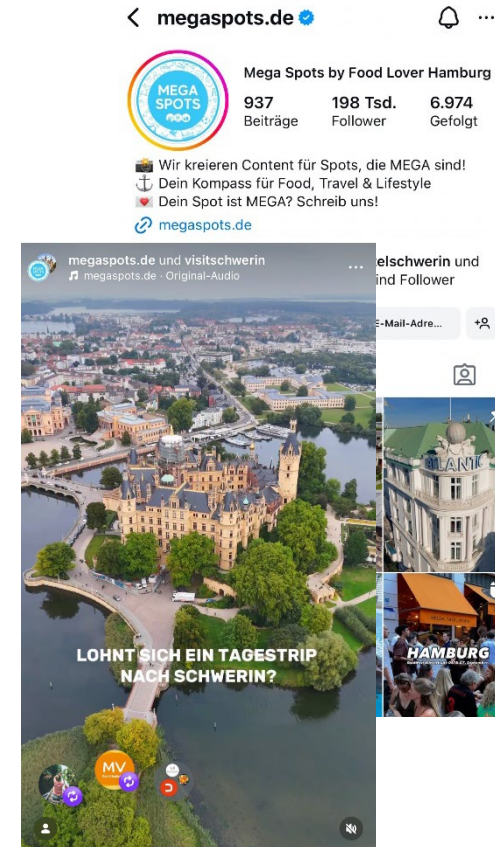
megaspots.de

MEGA SPOTS

Mega Spots by Food Lover Hamburg

937 Beiträge

198 Tsd. Follower

6.974 Gefolgt

📸 Wir kreieren Content für Spots, die MEGA sind!
⚓ Dein Kompass für Food, Travel & Lifestyle
💌 Dein Spot ist MEGA? Schreib uns!

megaspots.de

megaspots.de und visitschwerin
megaspots.de · Original-Audio

elschwerin und
ind Follower

E-Mail-Adre...

LOHNT SICH EIN TAGESTRIP NACH SCHWERIN?

MV

ATLANTIC

HAMBURG